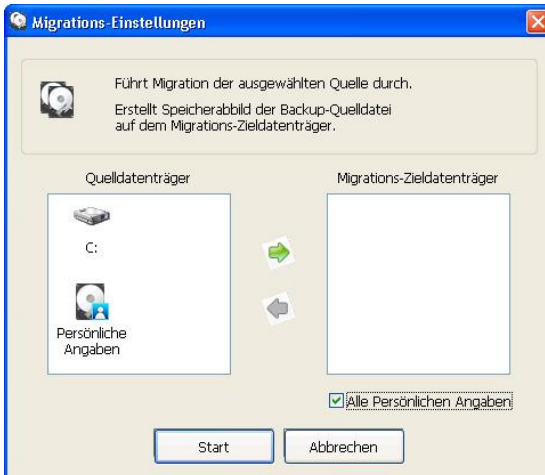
Migrations-Einstellungen

Führt Migration der ausgewählten Quelle durch.
Erstellt Speicherabbild der Backup-Quelldatei auf dem Migrations-Zieldatenträger.

Quelldatenträger

C:

Persönliche Angaben

Migrations-Zieldatenträger

Alle Persönlichen Angaben

Start

Abbrechen